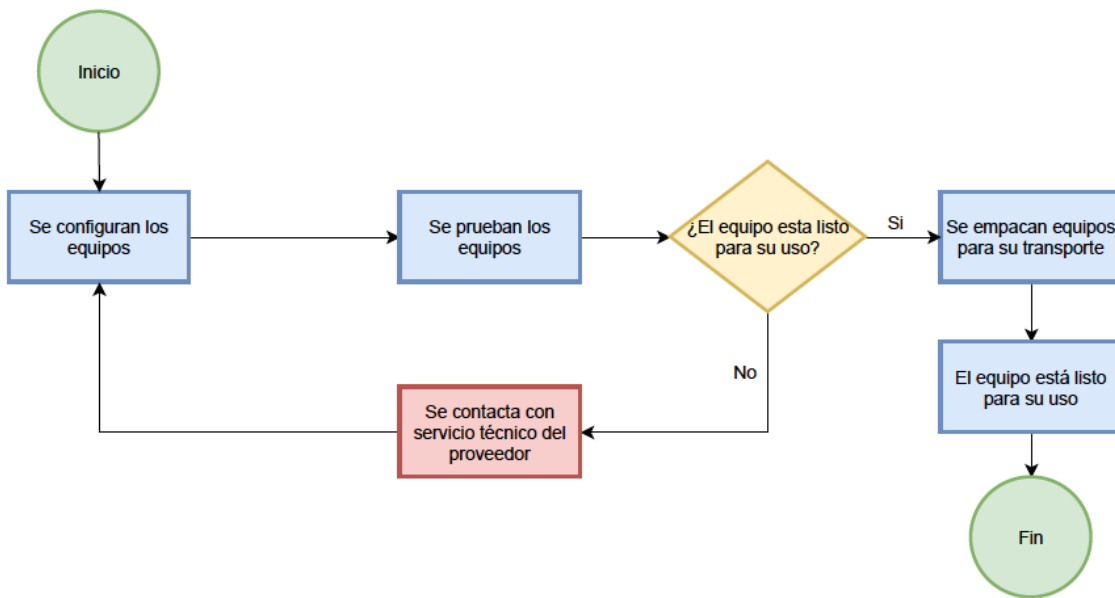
Inicio

Se configuran los equipos

Se prueban los equipos

¿El equipo esta listo para su uso?

Si

Se empacan equipos para su transporte

No

El equipo está listo para su uso

Se contacta con servicio técnico del proveedor

Fin